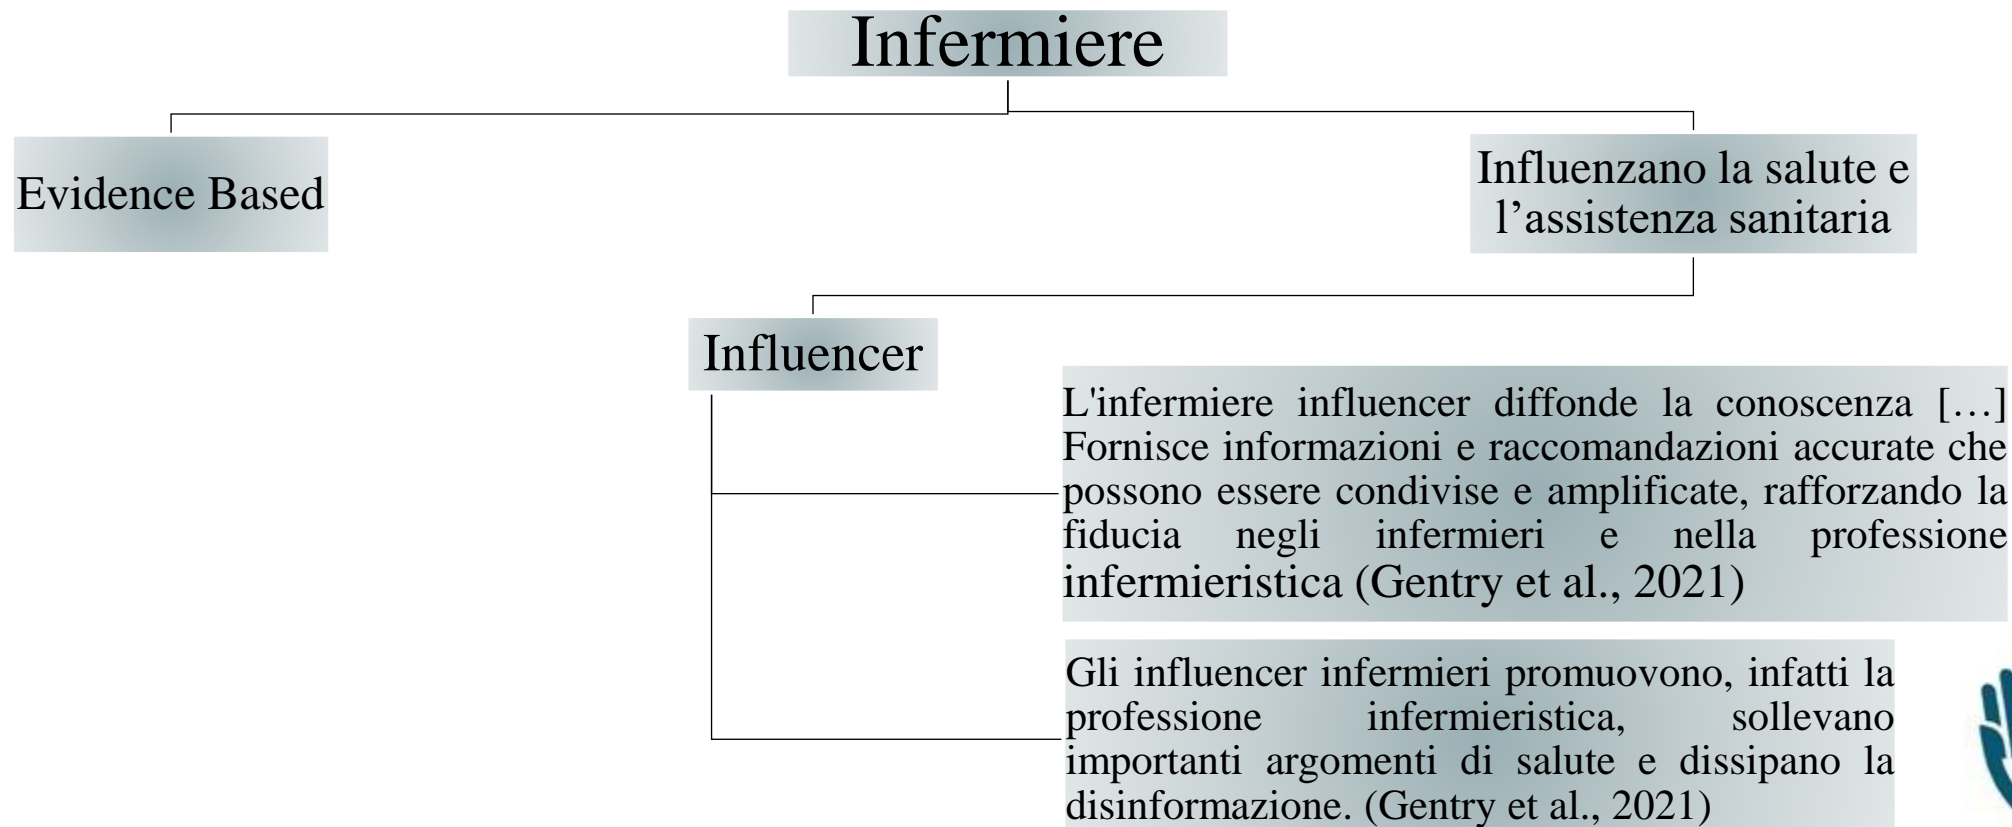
Infermiere

Evidence Based

Influenzano la salute e l’assistenza sanitaria

Influencer

L'infermiere influencer diffonde la conoscenza […] Fornisce informazioni e raccomandazioni accurate che possono essere condivise e amplificate, rafforzando la fiducia negli infermieri e nella professione infermieristica (Gentry et al., 2021)

Gli influencer infermieri promuovono, infatti la professione infermieristica, sollevano importanti argomenti di salute e dissipano la disinformazione. (Gentry et al., 2021)